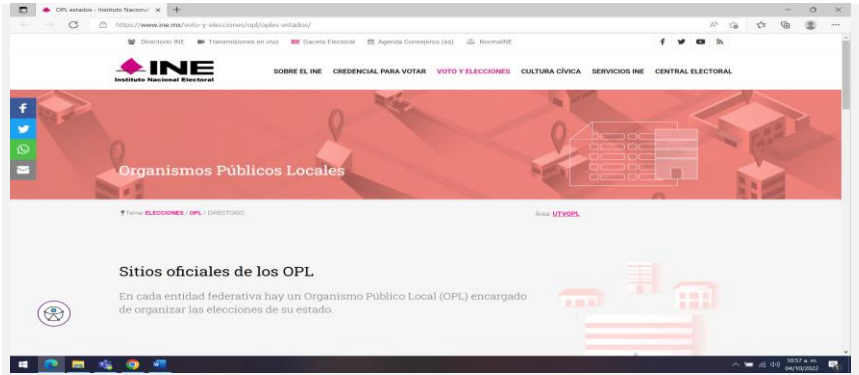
OPL estados - Instituto Nacional ×

https://www.ine.mx/voto-y-elecciones/opl/oples-estados/

Directorio INE Transmisiones en vivo Gaceta Electoral Agenda Consejeros (as) NormaINE

INE
Instituto Nacional Electoral

SOBRE EL INE CREDENCIAL PARA VOTAR VOTO Y ELECCIONES CULTURA CÍVICA SERVICIOS INE CENTRAL ELECTORAL

Organismos Públicos Locales

Tema: ELECCIONES / OPL / DIRECTORIO

Área: UTVOPL

Sitios oficiales de los OPL

En cada entidad federativa hay un Organismo Público Local (OPL) encargado de organizar las elecciones de su estado.

10:57 a. m.
04/10/2022